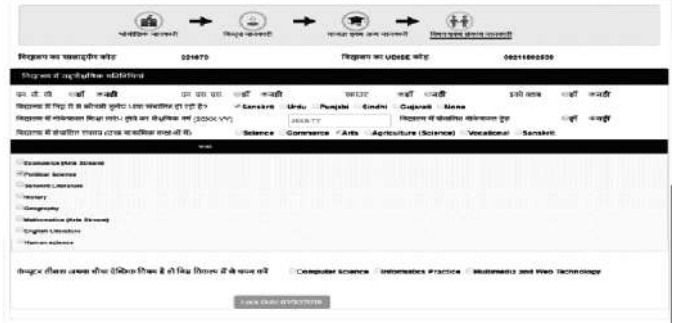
भौगोलिक जानकारी → विद्यालय जानकारी → कक्षा प्रथम जानकारी → विद्यार्थी संबंधित जानकारी

विद्यालय का प्रबंधकीय कोड 021670 विद्यालय का UDISE कोड 09211802536

विद्यालय में अनुशैक्षिक गतिविधियां

एन. सी. सी. हाँ नहीं एन. एस. एस. हाँ नहीं स्काउट हाँ नहीं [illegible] हाँ नहीं

विद्यालय में निम्न में से कौनसी भाषाएं (उच्च माध्यमिक) पढ़ाई जाती हैं? Sanskrit Urdu Punjabi Sindhi Gujarati None

विद्यालय में व्यावसायिक शिक्षा आरंभ हुआ है (उच्च माध्यमिक) (DD/MM/YY) 2019-TT विद्यालय में संचालित व्यावसायिक ट्रेड हाँ नहीं

विद्यालय में संचालित संकाय (उच्च माध्यमिक स्तर पर) Science Commerce Arts Agriculture (Science) Vocational Sanskrit

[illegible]

Economics (Arts Stream)
Political Science
Sanskrit Literature
History
Geography
Mathematics (Arts Stream)
English Literature
Human science

कंप्यूटर शिक्षा अथवा वैकल्पिक ऐच्छिक विषय में से निम्न विषयों में से चयन करें Computer Science Informatics Practice Multimedia and Web Technology

Lock Data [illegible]